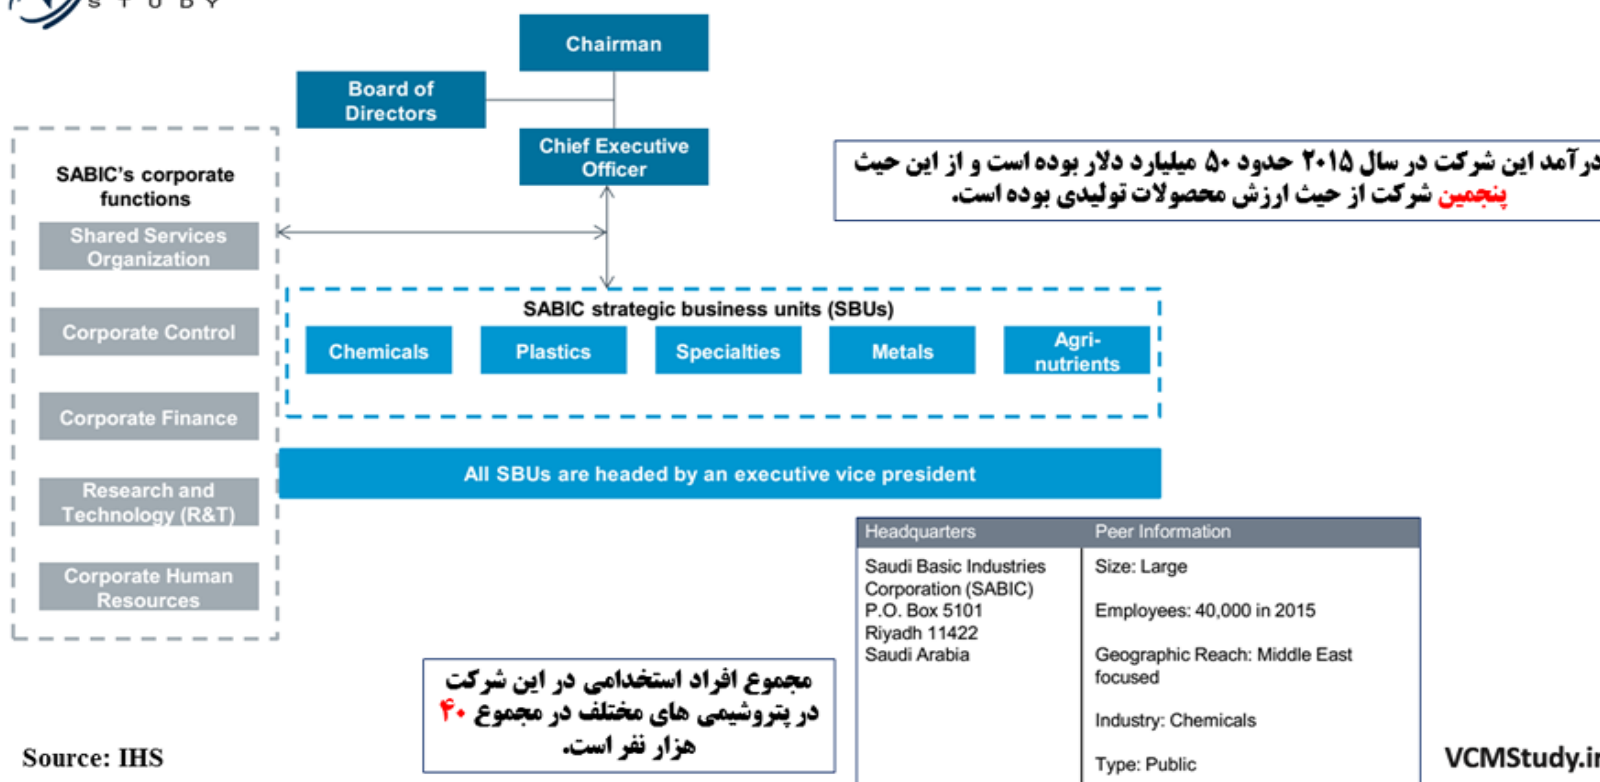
S T U D Y

Chairman

Board of Directors

Chief Executive Officer

درآمد این شرکت در سال ۲۰۱۵ حدود ۵۰ میلیارد دلار بوده است و از این حیث پنجمین شرکت از حیث ارزش محصولات تولیدی بوده است.

SABIC's corporate functions

Shared Services Organization

Corporate Control

Corporate Finance

Research and Technology (R&T)

Corporate Human Resources

SABIC strategic business units (SBUs)

Chemicals

Plastics

Specialties

Metals

Agri-nutrients

All SBUs are headed by an executive vice president

| Headquarters | Peer Information |
|---|---|
| Saudi Basic Industries Corporation (SABIC) P.O. Box 5101 Riyadh 11422 Saudi Arabia | Size: Large<br>Employees: 40,000 in 2015<br>Geographic Reach: Middle East focused<br>Industry: Chemicals<br>Type: Public |

مجموع افراد استخدامی در این شرکت در پتروشیمی های مختلف در مجموع ۴۰ هزار نفر است.

Source: IHS

VCMStudy.i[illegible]